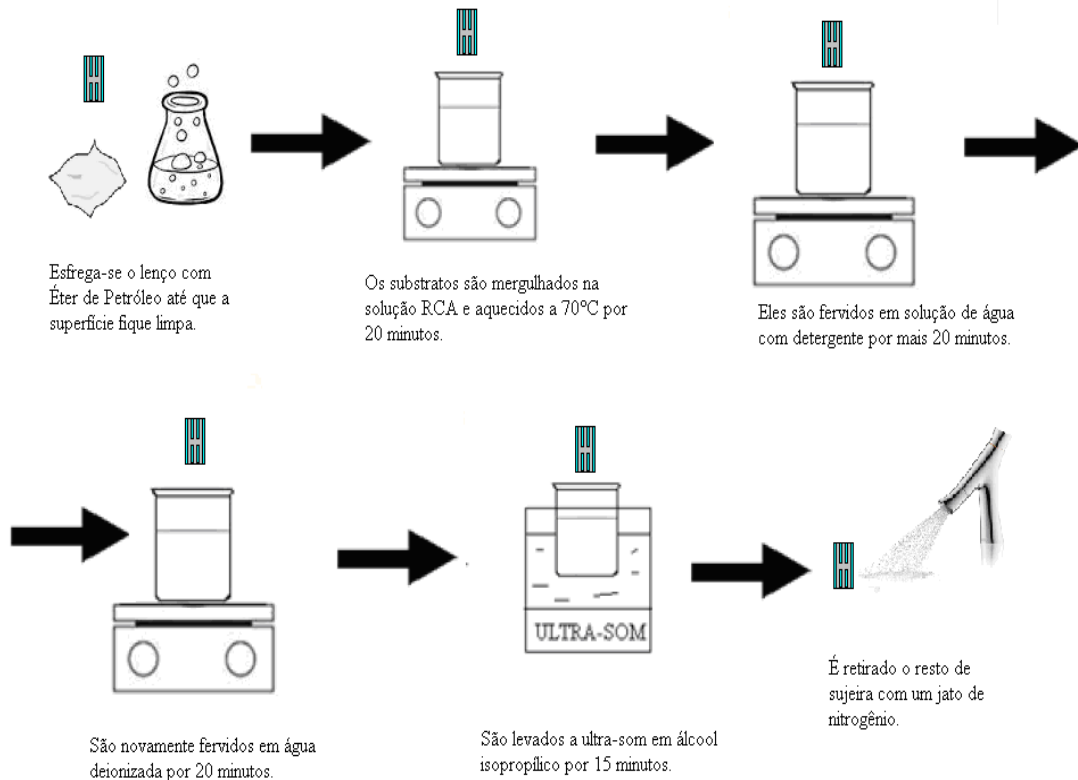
Esfrega-se o lenço com Éter de Petróleo até que a superfície fique limpa.

Os substratos são mergulhados na solução RCA e aquecidos a 70°C por 20 minutos.

Eles são fervidos em solução de água com detergente por mais 20 minutos.

São novamente fervidos em água deionizada por 20 minutos.

ULTRA-SOM

São levados a ultra-som em álcool isopropílico por 15 minutos.

É retirado o resto de sujeira com um jato de nitrogênio.